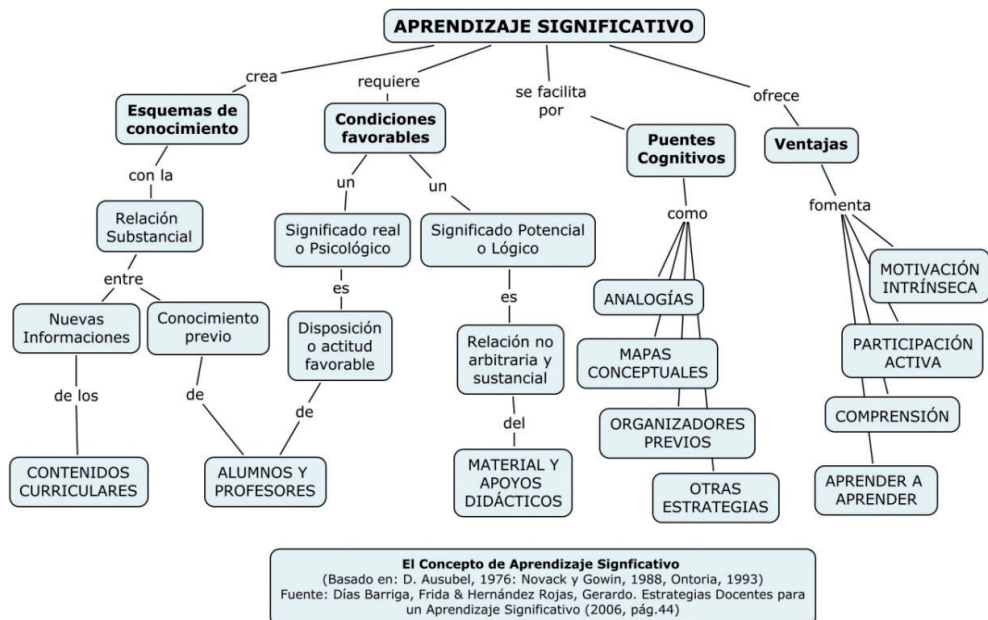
APRENDIZAJE SIGNIFICATIVO

crea

Esquemas de conocimiento

con la

Relación Substancial

entre

Nuevas Informaciones

de los

CONTENIDOS CURRICULARES

Conocimiento previo

de

requiere

Condiciones favorables

un

Significado real o Psicológico

es

Disposición o actitud favorable

de

ALUMNOS Y PROFESORES

un

Significado Potencial o Lógico

es

Relación no arbitraria y sustancial

del

MATERIAL Y APOYOS DIDÁCTICOS

se facilita por

Puentes Cognitivos

como

ANALOGÍAS

MAPAS CONCEPTUALES

ORGANIZADORES PREVIOS

OTRAS ESTRATEGIAS

ofrece

Ventajas

fomenta

MOTIVACIÓN INTRÍNSECA

PARTICIPACIÓN ACTIVA

COMPRENSIÓN

APRENDER A APRENDER

El Concepto de Aprendizaje Signficativo
(Basado en: D. Ausubel, 1976: Novack y Gowin, 1988, Ontoria, 1993)
Fuente: Días Barriga, Frida & Hernández Rojas, Gerardo. Estrategias Docentes para un Aprendizaje Significativo (2006, pág.44)